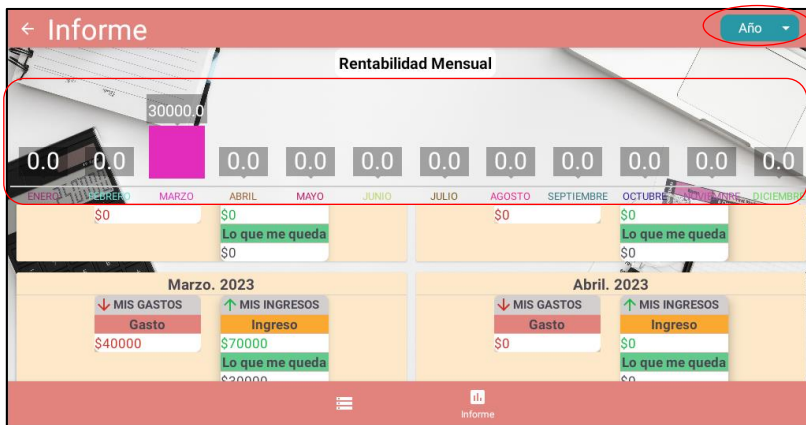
← Informe

Año ▾

Rentabilidad Mensual

30000.0

0.0 0.0 0.0 0.0 0.0 0.0 0.0 0.0 0.0 0.0 0.0

ENERO FEBRERO MARZO ABRIL MAYO JUNIO JULIO AGOSTO SEPTIEMBRE OCTUBRE NOVIEMBRE DICIEMBRE

$0
$0
Lo que me queda
$0

$0
$0
Lo que me queda
$0

Marzo. 2023
↓ MIS GASTOS
Gasto
$40000
↑ MIS INGRESOS
Ingreso
$70000
Lo que me queda
$30000

Abril. 2023
↓ MIS GASTOS
Gasto
$0
↑ MIS INGRESOS
Ingreso
$0
Lo que me queda
$0

Informe